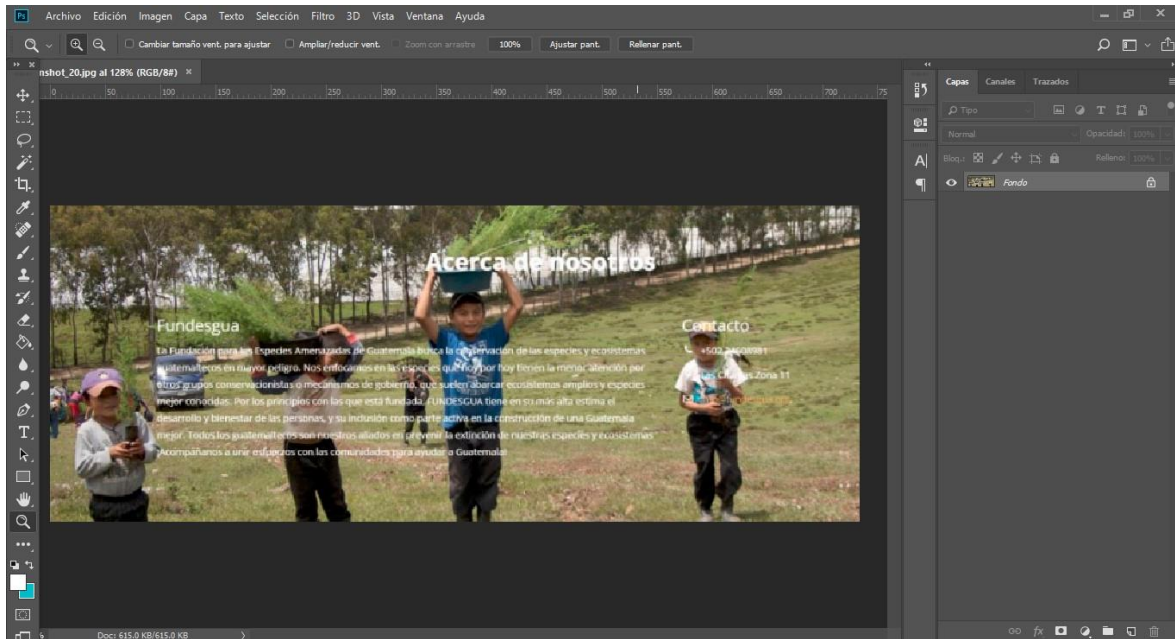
Ps Archivo Edición Imagen Capa Texto Selección Filtro 3D Vista Ventana Ayuda

Cambiar tamaño vent. para ajustar Ampliar/reducir vent. Zoom con arrastre 100% Ajustar pant. Rellenar pant.

nshot_20.jpg al 128% (RGB/8#) ×

0 50 100 150 200 250 300 350 400 450 500 550 600 650 700 75

Capas Canales Trazados

Tipo

Normal Opacidad: 100%

Bloq.: Relleno: 100%

Fondo

Acerca de nosotros

Fundesgua

La Fundación para las Especies Amenazadas de Guatemala busca la conservación de las especies y ecosistemas guatemaltecos en mayor peligro. Nos enfocamos en las especies que hoy por hoy tienen la menor atención por otros grupos conservacionistas o mecanismos de gobierno, que suelen abarcar ecosistemas amplios y especies mejor conocidas. Por los principios con las que está fundada, FUNDESGUA tiene en su más alta estima el desarrollo y bienestar de las personas, y su inclusión como parte activa en la construcción de una Guatemala mejor. Todos los guatemaltecos son nuestros aliados en prevenir la extinción de nuestras especies y ecosistemas. ¡Acompáñanos a unir esfuerzos con las comunidades para ayudar a Guatemala!

Contacto

+502 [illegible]

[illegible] Zona 11

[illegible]

Doc: 615,0 KB/615,0 KB